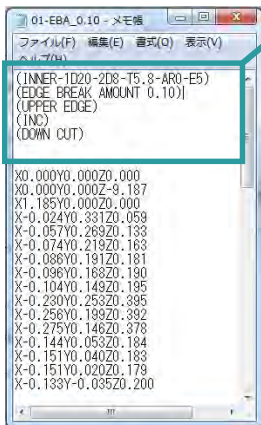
01-EBA_0.10 - メモ帳

ファイル(F) 編集(E) 書式(O) 表示(V)
ヘルプ(H)

(INNER-1D20-2D8-T5.8-AR0-E5)
(EDGE BREAK AMOUNT 0.10)
(UPPER EDGE)
(INC)
(DOWN CUT)

X0.000Y0.000Z0.000
X0.000Y0.000Z-9.187
X1.185Y0.000Z0.000
X-0.024Y0.331Z0.059
X-0.057Y0.269Z0.133
X-0.074Y0.219Z0.163
X-0.086Y0.191Z0.181
X-0.096Y0.168Z0.190
X-0.104Y0.149Z0.195
X-0.230Y0.253Z0.395
X-0.256Y0.199Z0.392
X-0.275Y0.146Z0.378
X-0.144Y0.053Z0.184
X-0.151Y0.040Z0.183
X-0.151Y0.020Z0.179
X-0.133Y-0.035Z0.200